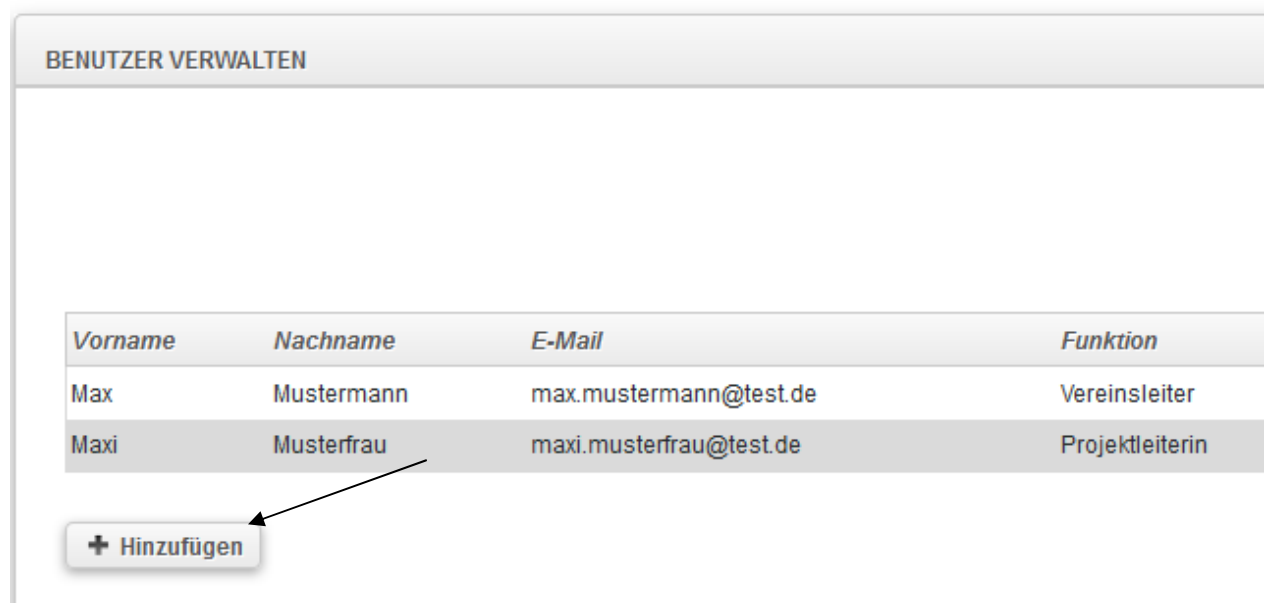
BENUTZER VERWALTEN

| Vorname | Nachname | E-Mail | Funktion |
|---|---|---|---|
| Max | Mustermann | max.mustermann@test.de | Vereinsleiter |
| Maxi | Musterfrau | maxi.musterfrau@test.de | Projektleiterin |

+ Hinzufügen